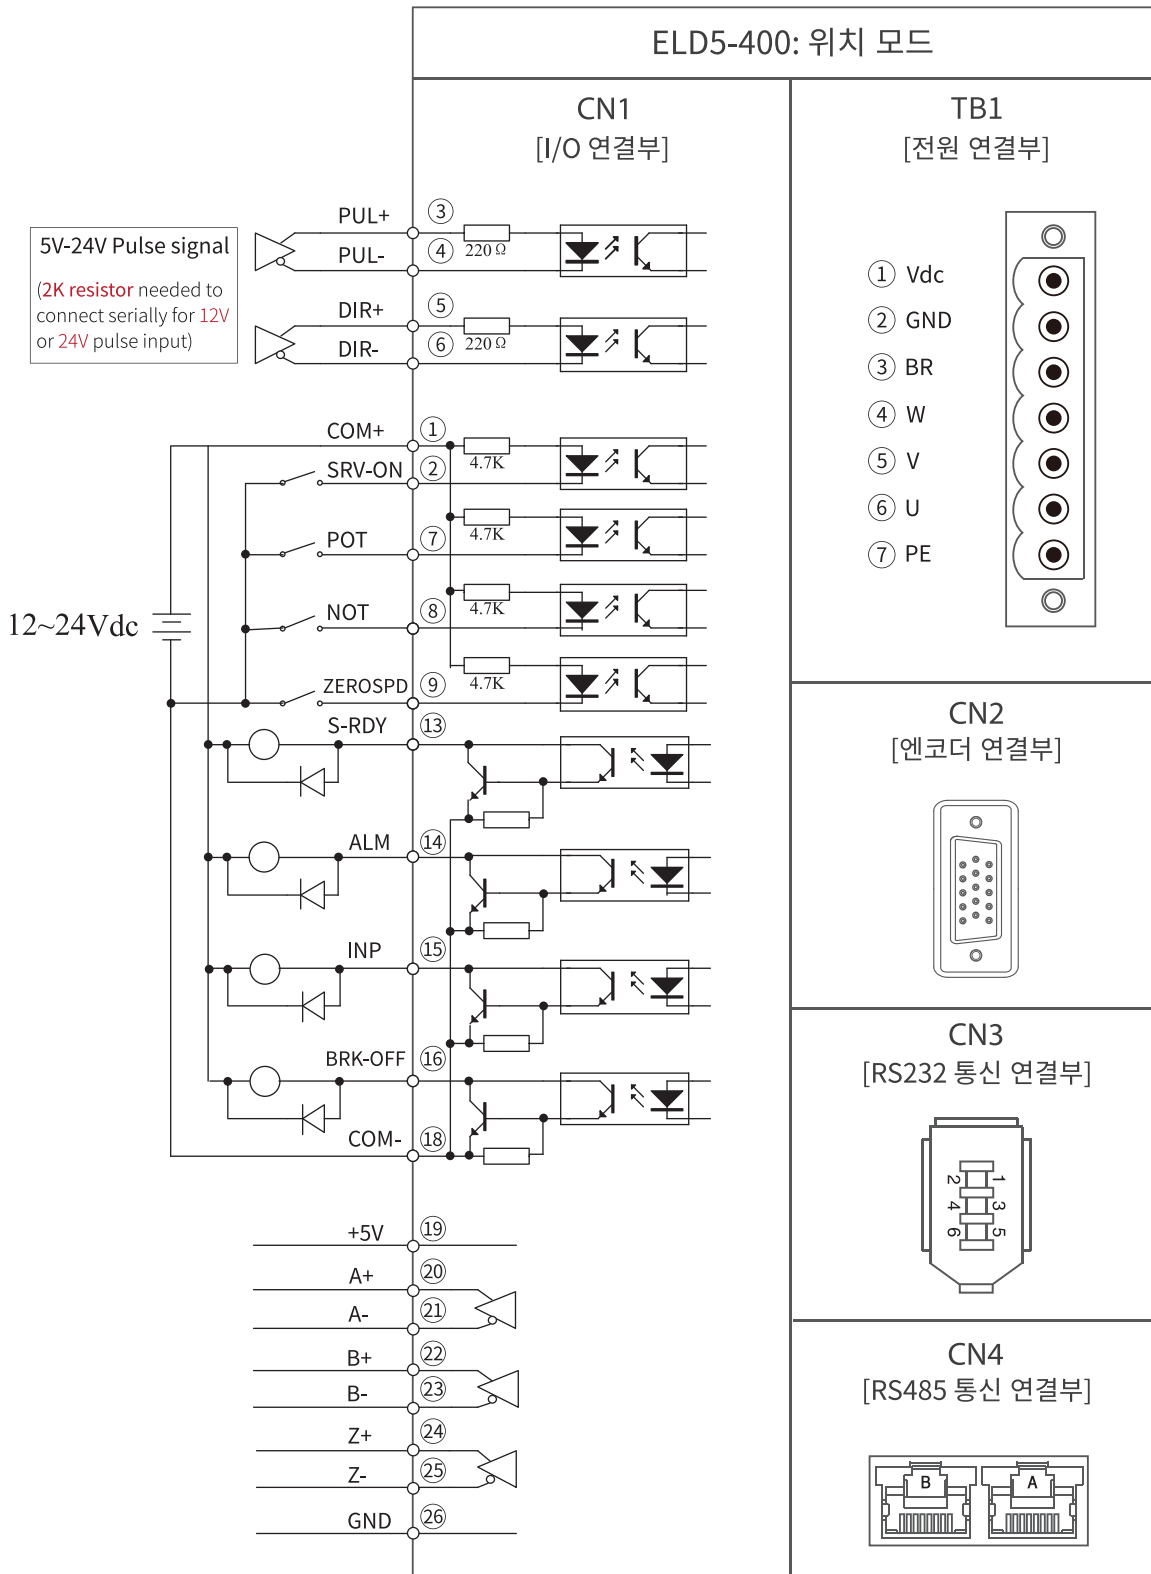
ELD5-400: 위치 모드

CN1
[I/O 연결부]

TB1
[전원 연결부]

5V-24V Pulse signal

(2K resistor needed to connect serially for 12V or 24V pulse input)

PUL+ 3
PUL- 4 220 Ω
DIR+ 5
DIR- 6 220 Ω
COM+ 1
SRV-ON 2 4.7K
POT 7 4.7K
NOT 8 4.7K
ZEROSPD 9 4.7K
12~24Vdc
S-RDY 13
ALM 14
INP 15
BRK-OFF 16
COM- 18
+5V 19
A+ 20
A- 21
B+ 22
B- 23
Z+ 24
Z- 25
GND 26

1 Vdc
2 GND
3 BR
4 W
5 V
6 U
7 PE

CN2
[엔코더 연결부]

CN3
[RS232 통신 연결부]

1 2 3 4 5 6

CN4
[RS485 통신 연결부]

B A